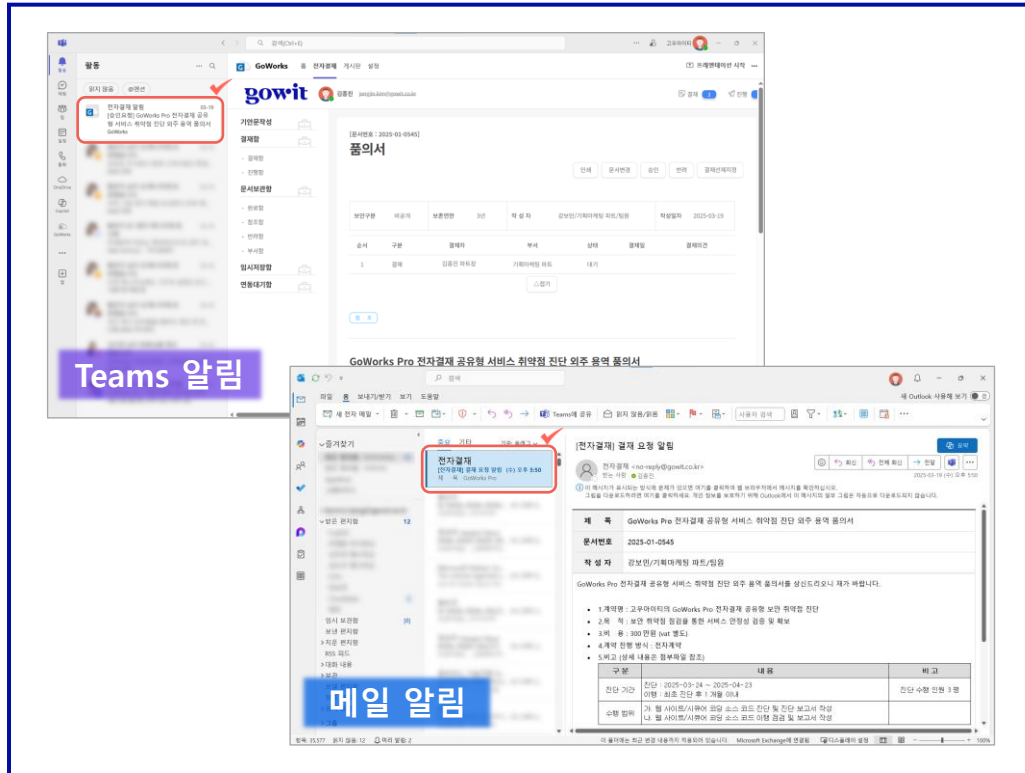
검색(Ctrl+E)

고우아이티

활동

읽지 않음 @멘션

전자결재 알림 03-19
[승인요청] GoWorks Pro 전자결재 공유형 서비스 취약점 진단 외주 용역 품의서
GoWorks

GoWorks 홈 전자결재 게시판 설정

프레젠테이션 시작

gowit 김종진

기안문작성
결재함
- 결재함
- 진행함
문서보관함
- 완료함
- 참조함
- 반려함
- 부서함
임시저장함
연동대기함

[문서번호 : 2025-01-0545]
품의서

인쇄 문서변경 승인 반려 결재선재지정

| 보안구분 | 비공개 | 보존연한 | 3년 | 작 성 자 | 강보민/기획마케팅 파트/팀원 | 작성일자 | 2025-03-19 |
|---|---|---|---|---|---|---|---|

| 순서 | 구분 | 결재자 | 부서 | 상태 | 결재일 | 결재의견 |
|---|---|---|---|---|---|---|
| 1 | 결재 | 김종진 파트장 | 기획마케팅 파트 | 대기 | | |

스접기

GoWorks Pro 전자결재 공유형 서비스 취약점 진단 외주 용역 품의서

Teams 알림

검색

파일 홈 보내기/받기 보기 도움말

새 Outlook 사용해 보기

새 전자 메일 Teams에 공유 읽지 않음/읽음 사용자 검색

즐겨찾기
받은 편지함 12
임시 보관함
보낸 편지함
지운 편지함
RSS 피드
대화 내용

전자결재
[전자결재] 결재 요청 알림 (수) 오후 5:50
제 목 GoWorks Pro

[전자결재] 결재 요청 알림

전자결재 <no-reply@gowit.co.kr>
받는 사람 김종진

회신 전체 회신 전달

| 제 목 | GoWorks Pro 전자결재 공유형 서비스 취약점 진단 외주 용역 품의서 |
|---|---|
| 문서번호 | 2025-01-0545 |
| 작 성 자 | 강보민/기획마케팅 파트/팀원 |

GoWorks Pro 전자결재 공유형 서비스 취약점 진단 외주 용역 품의서를 상신드리오니 재가 바랍니다.

• 1.계약명 : 고우아이티의 GoWorks Pro 전자결재 공유형 보안 취약점 진단
• 2.목 적 : 보안 취약점 점검을 통한 서비스 안정성 검증 및 확보
• 3.비 용 : 300 만원 (vat 별도)
• 4.계약 진행 방식 : 전자계약
• 5.비고 (상세 내용은 첨부파일 참조)

| 구 분 | 내 용 | 비 고 |
|---|---|---|
| 진단 기간 | 진단 : 2025-03-24 ~ 2025-04-23<br>이행 : 최초 진단 후 1개월 이내 | 진단 수행 인원 3 명 |
| 수행 범위 | 가. 웹 사이트/서버 소스 코드 진단 및 진단 보고서 작성<br>나. 웹 사이트/서버 소스 코드 이행 점검 및 보고서 작성 | |

메일 알림

Microsoft Exchange에 연결됨 디스플레이 설정 100%